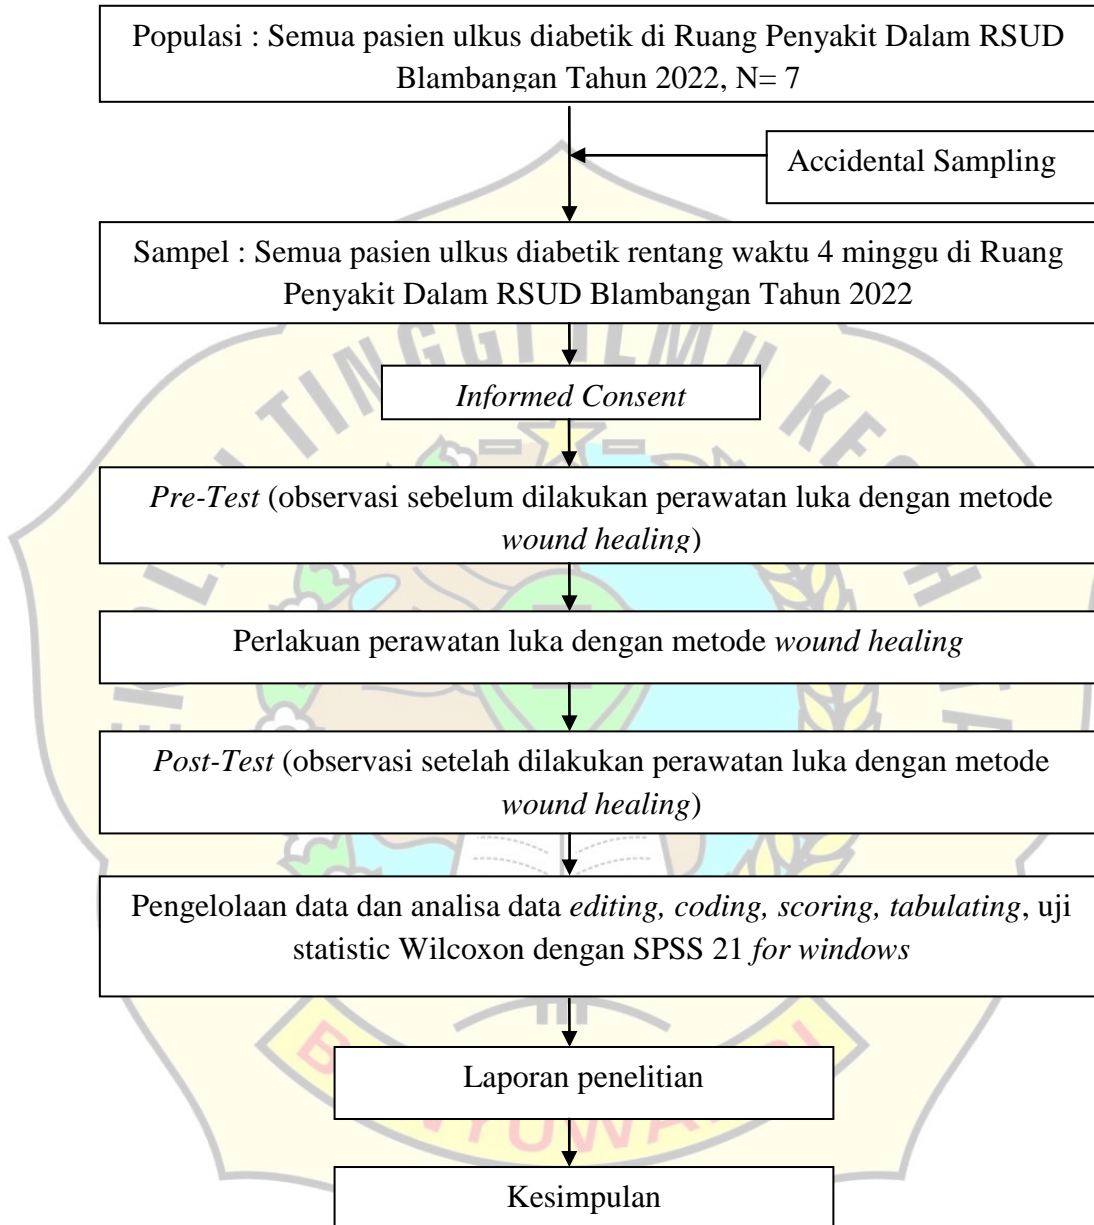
Populasi : Semua pasien ulkus diabetik di Ruang Penyakit Dalam RSUD Blambangan Tahun 2022, N= 7

Accidental Sampling

Sampel : Semua pasien ulkus diabetik rentang waktu 4 minggu di Ruang Penyakit Dalam RSUD Blambangan Tahun 2022

Informed Consent

Pre-Test (observasi sebelum dilakukan perawatan luka dengan metode wound healing)

Perlakuan perawatan luka dengan metode wound healing

Post-Test (observasi setelah dilakukan perawatan luka dengan metode wound healing)

Pengelolaan data dan analisa data editing, coding, scoring, tabulating, uji statistic Wilcoxon dengan SPSS 21 for windows

Laporan penelitian

Kesimpulan